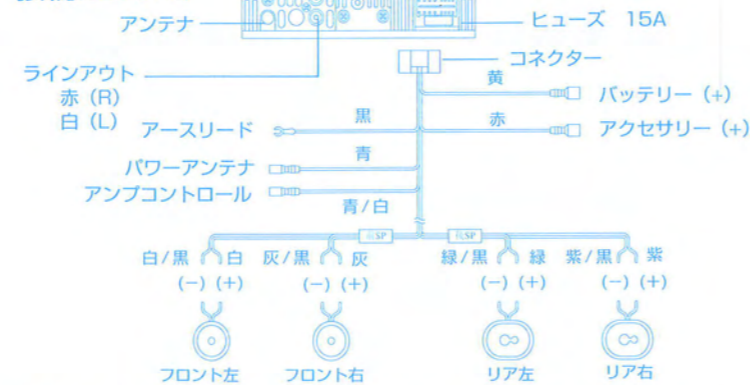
アンテナ
ヒューズ　15A
コネクター
ラインアウト
赤（R）
白（L）
黄
バッテリー（+）
黒
赤
アースリード
アクセサリー（+）
青
パワーアンテナ
アンプコントロール
青／白
SP
SP
白／黒　白
灰／黒　灰
緑／黒　緑
紫／黒　紫
（−）（+）
（−）（+）
（−）（+）
（−）（+）
フロント左
フロント右
リア左
リア右